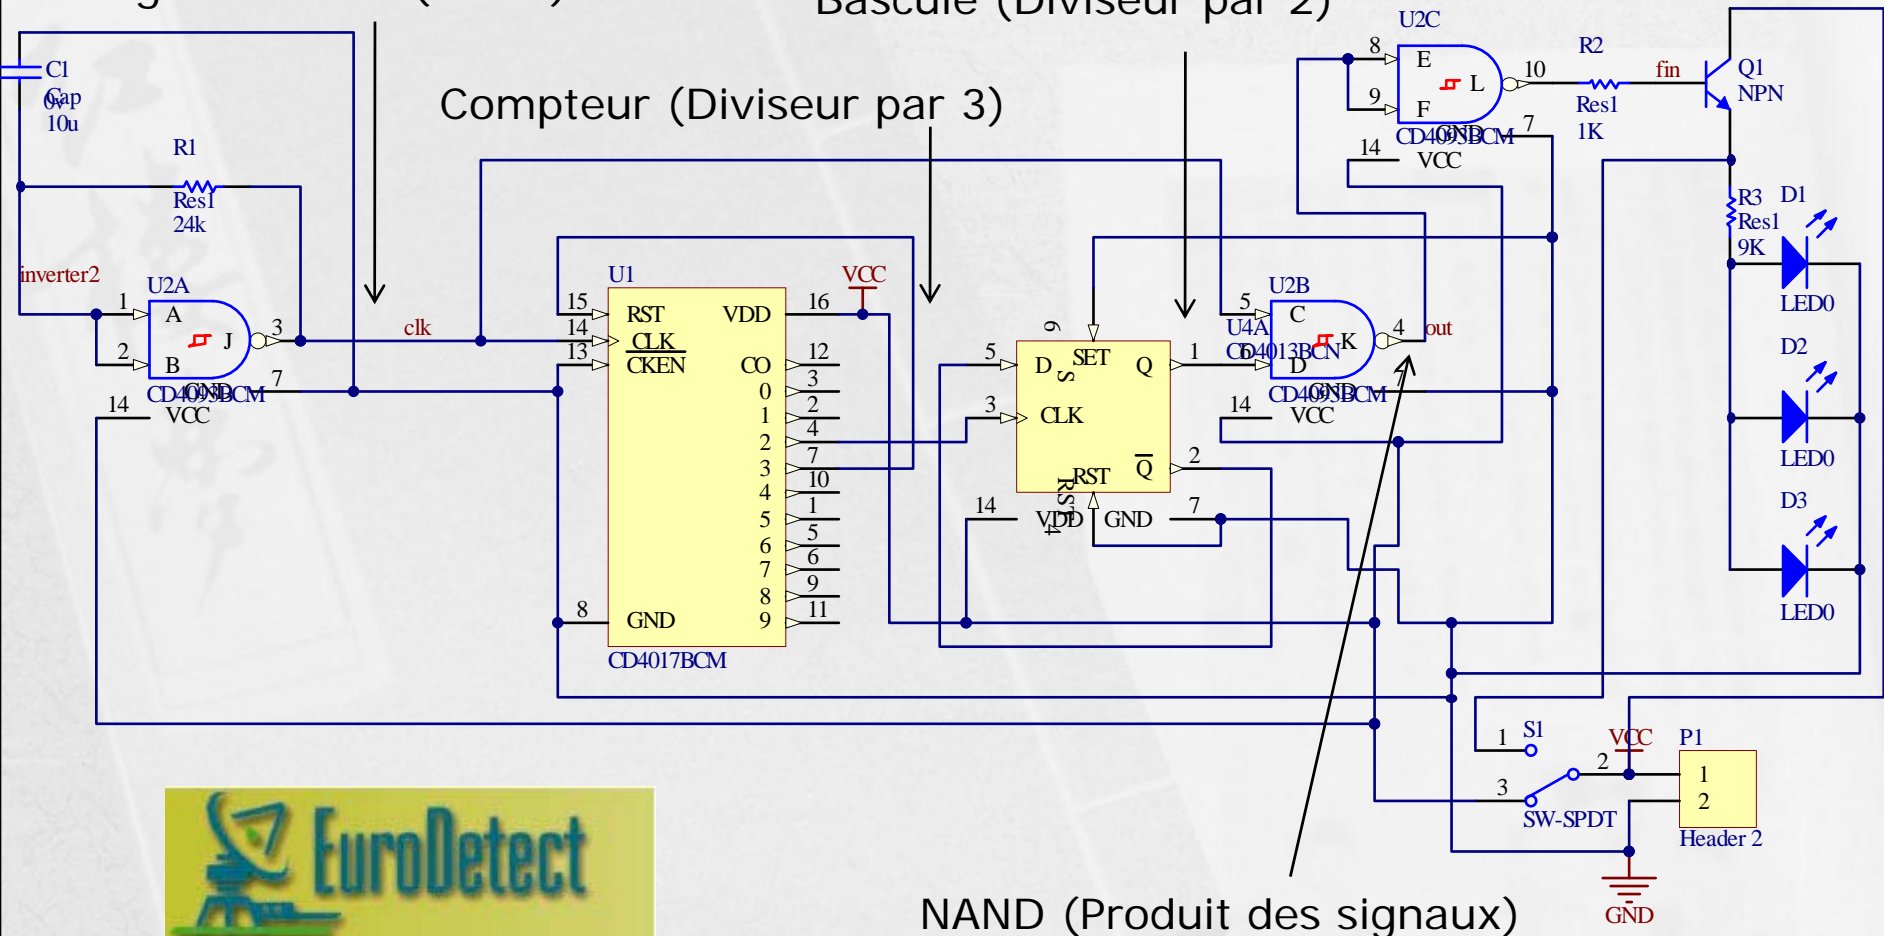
Bascule (Diviseur par 2)

Compteur (Diviseur par 3)

C1
Cap
0v
10u

R1
Res1
24k

inverter2
U2A
1 A
2 B
J
3
CD4093BCM
GND
7
14 VCC

clk

U1
15 RST
14 CLK
13 CKEN
VDD 16
VCC
CO 12
0 3
1 2
2 4
3 7
4 10
5 1
6 5
7 6
8 9
9 11
8 GND
CD4017BCM

9
5 D SET S Q 1
3 CLK
Q 2
RST
RST 4
14 VDD GND 7

U2C
8 E
9 F
L
10
CD4093BCM
GND 7
14 VCC

R2
Res1
1K
fin
Q1
NPN

U2B
5 C
U4A
CD4013BCN
6 D
K
4 out
CD4093BCM
GND
14 VCC

R3 D1
Res1
9K
LED0
D2
LED0
D3
LED0

1 S1
VCC
2
3
SW-SPDT
P1
1
2
Header 2
GND

EuroDetect

NAND (Produit des signaux)